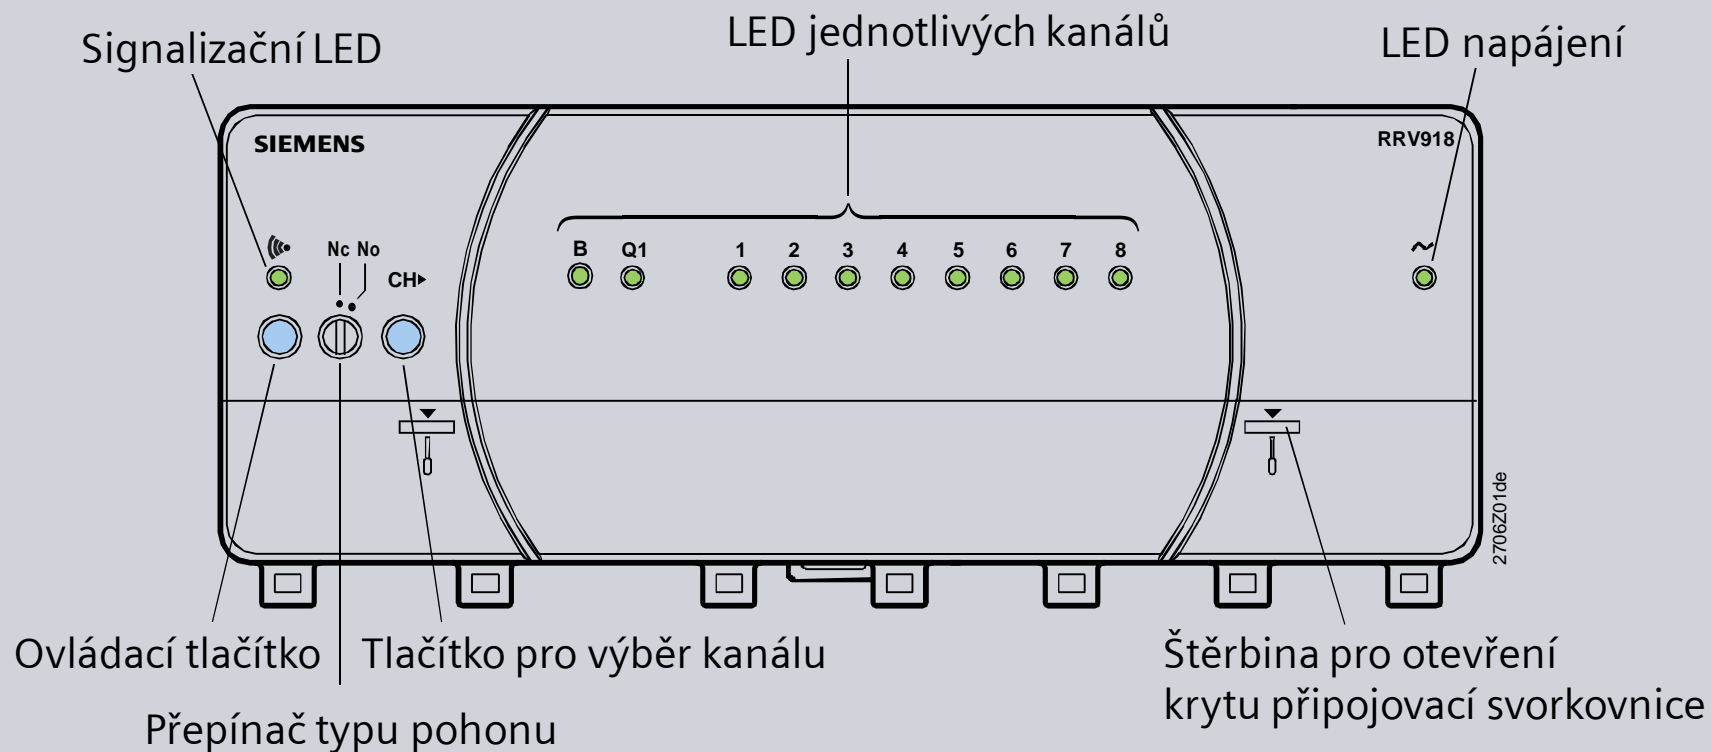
Signalizační LED

LED jednotlivých kanálů

LED napájení

SIEMENS

RRV918

Nc No

CH▸

B Q1 1 2 3 4 5 6 7 8

~

2706Z01de

Ovládací tlačítko

Tlačítko pro výběr kanálu

Přepínač typu pohonu

Štěrbina pro otevření krytu připojovací svorkovnice